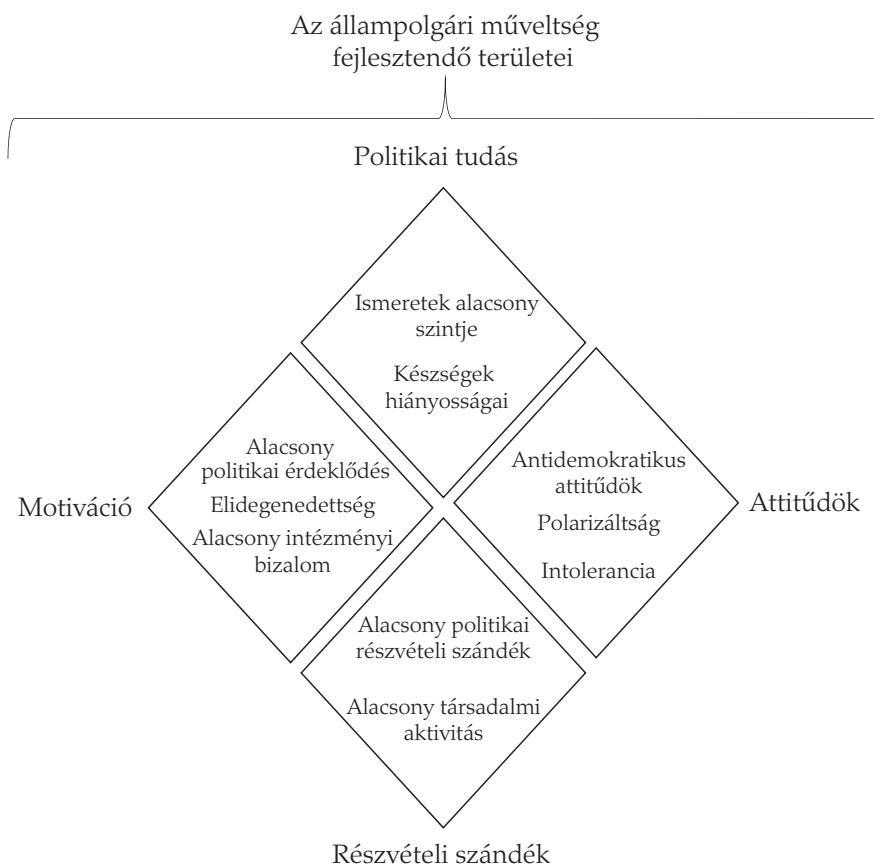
Az állampolgári műveltség fejlesztendő területei

Politikai tudás

Ismeretek alacsony szintje

Készségek hiányosságai

Motiváció

Alacsony politikai érdeklődés

Elidegenedettség

Alacsony intézményi bizalom

Antidemokratikus attitűdök

Polarizáltság

Intolerancia

Attitűdök

Alacsony politikai részvételi szándék

Alacsony társadalmi aktivitás

Részvételi szándék